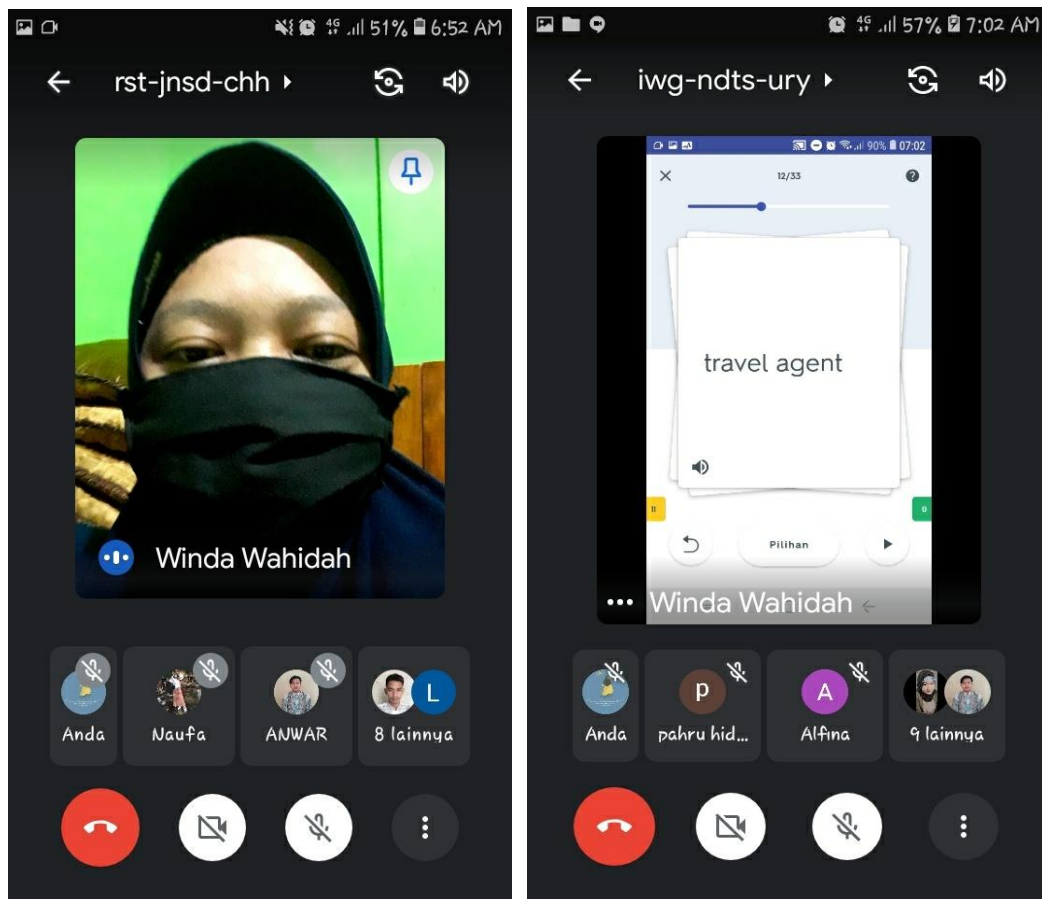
4G 51% 6:52 AM

rst-jnsd-chh

Winda Wahidah

Anda

Naufa

ANWAR

L

8 lainnya

4G 57% 7:02 AM

iwg-ndts-ury

90% 07:02

12/33

travel agent

11

0

Pilihan

Winda Wahidah

Anda

P

pahru hid...

A

Alfina

9 lainnya